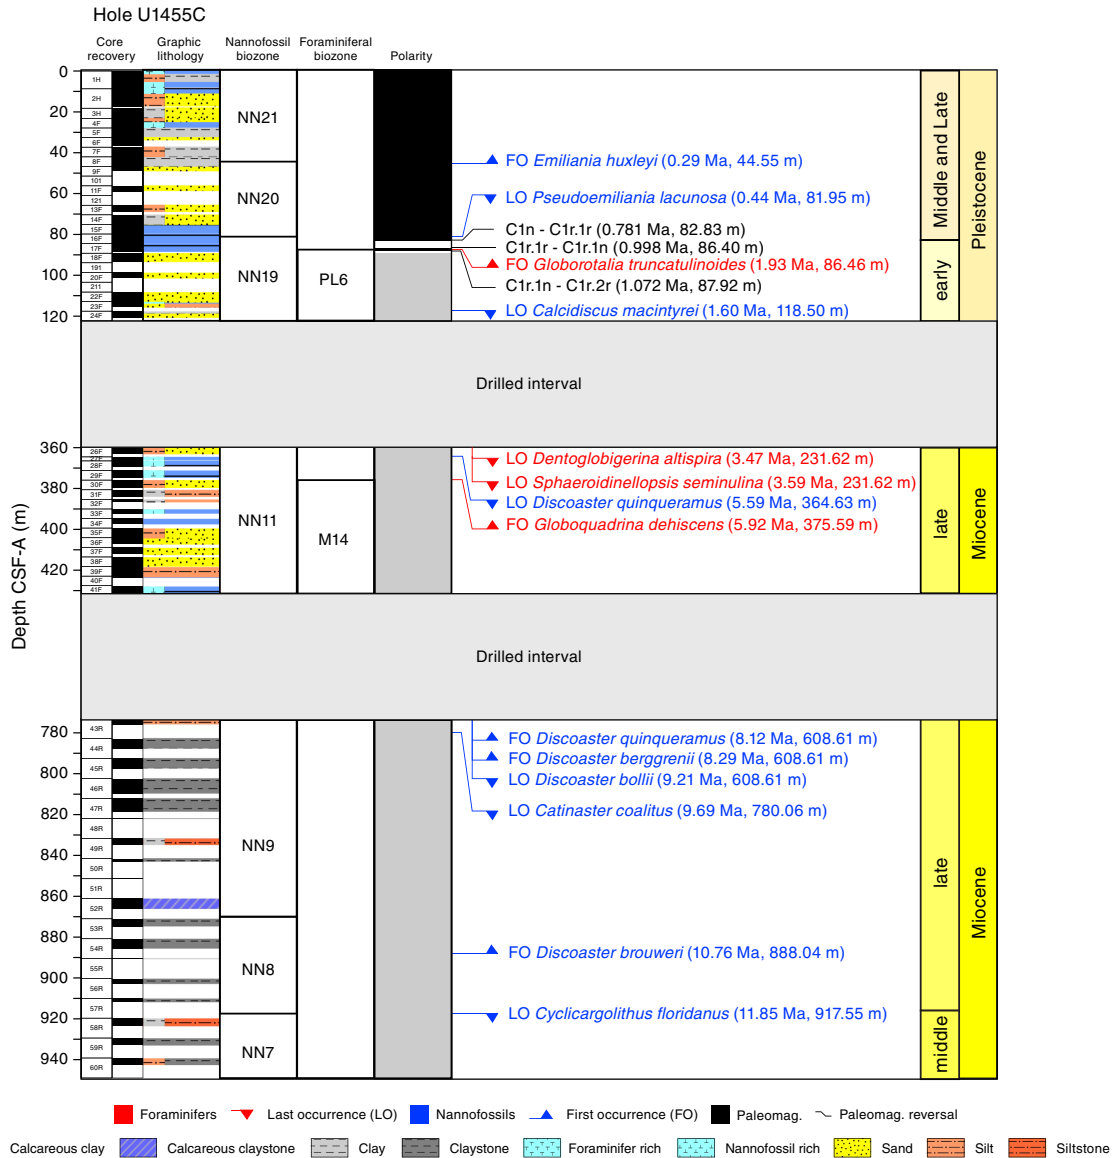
Hole U1455C

Core recovery
Graphic lithology
Nannofossil biozone
Foraminiferal biozone
Polarity

Depth CSF-A (m)

0
20
40
60
80
100
120
360
380
400
420
780
800
820
840
860
880
900
920
940

1H
2H
3H
4F
5F
6F
7F
8F
9F
10I
11F
12I
13F
14F
15F
16F
17F
18F
19I
20F
21I
22F
23F
24F
26F
27F
28F
29F
30F
31F
32F
33F
34F
35F
36F
37F
38F
39F
40F
41F
43R
44R
45R
46R
47R
48R
49R
50R
51R
52R
53R
54R
55R
56R
57R
58R
59R
60R

NN21
NN20
NN19
PL6
NN11
M14
NN9
NN8
NN7

FO *Emiliania huxleyi* (0.29 Ma, 44.55 m)
LO *Pseudoemiliania lacunosa* (0.44 Ma, 81.95 m)
C1n - C1r.1r (0.781 Ma, 82.83 m)
C1r.1r - C1r.1n (0.998 Ma, 86.40 m)
FO *Globorotalia truncatulinoides* (1.93 Ma, 86.46 m)
C1r.1n - C1r.2r (1.072 Ma, 87.92 m)
LO *Calcidiscus macintyrei* (1.60 Ma, 118.50 m)

Middle and Late
early
Pleistocene

Drilled interval

LO *Dentoglobigerina altispira* (3.47 Ma, 231.62 m)
LO *Sphaeroidinellopsis seminulina* (3.59 Ma, 231.62 m)
LO *Discoaster quinqueramus* (5.59 Ma, 364.63 m)
FO *Globoquadrina dehiscens* (5.92 Ma, 375.59 m)

late
Miocene

Drilled interval

FO *Discoaster quinqueramus* (8.12 Ma, 608.61 m)
FO *Discoaster berggrenii* (8.29 Ma, 608.61 m)
LO *Discoaster bollii* (9.21 Ma, 608.61 m)
LO *Catinaster coalitus* (9.69 Ma, 780.06 m)
FO *Discoaster brouweri* (10.76 Ma, 888.04 m)
LO *Cyclicargolithus floridanus* (11.85 Ma, 917.55 m)

late
middle
Miocene

Foraminifers
Last occurrence (LO)
Nannofossils
First occurrence (FO)
Paleomag.
Paleomag. reversal

Calcareous clay
Calcareous claystone
Clay
Claystone
Foraminifer rich
Nannofossil rich
Sand
Silt
Siltstone